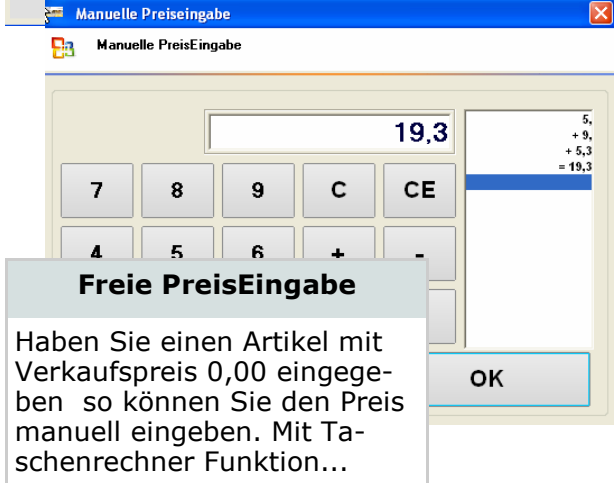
Manuelle Preiseingabe

Manuelle PreisEingabe

19,3

5,
+ 9,
+ 5,3
= 19,3

7 8 9 C CE

4 5 6 + -

Freie PreisEingabe

Haben Sie einen Artikel mit Verkaufspreis 0,00 eingegeben so können Sie den Preis manuell eingeben. Mit Taschenrechner Funktion...

OK